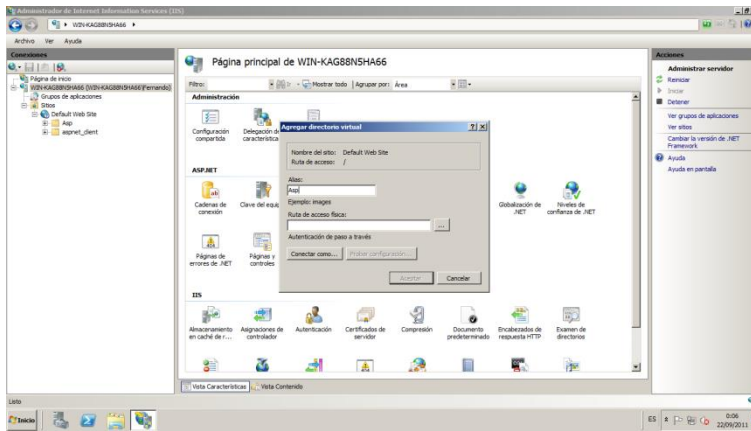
Administrador de Internet Information Services (IIS)

WIN-KAG88NSHA66 ▸

Archivo Ver Ayuda

Conexiones

Página de inicio
WIN-KAG88NSHA66 (WIN-KAG88NSHA66\Fernando)
Grupos de aplicaciones
Sitios
Default Web Site
Asp
aspnet_client

Página principal de WIN-KAG88NSHA66

Filtro: Mostrar todo | Agrupar por: Área

Administración

Configuración compartida
Delegación de característica

ASP.NET

Cadenas de conexión
Clave del equipo
Globalización de .NET
Niveles de confianza de .NET
Páginas de errores de .NET
Páginas y controles

IIS

Almacenamiento en caché de r...
Asignaciones de controlador
Autenticación
Certificados de servidor
Compresión
Documento predeterminado
Encabezados de respuesta HTTP
Examen de directorios

Vista Características | Vista Contenido

Agregar directorio virtual ? X

Nombre del sitio: Default Web Site
Ruta de acceso: /

Alias:
Asp
Ejemplo: images
Ruta de acceso física:
...
Autenticación de paso a través
Conectar como...
Probar configuración...
Aceptar
Cancelar

Acciones

Administrar servidor
Reiniciar
Iniciar
Detener
Ver grupos de aplicaciones
Ver sitios
Cambiar la versión de .NET Framework
Ayuda
Ayuda en pantalla

Listo

Inicio

ES 0:06 22/09/2011